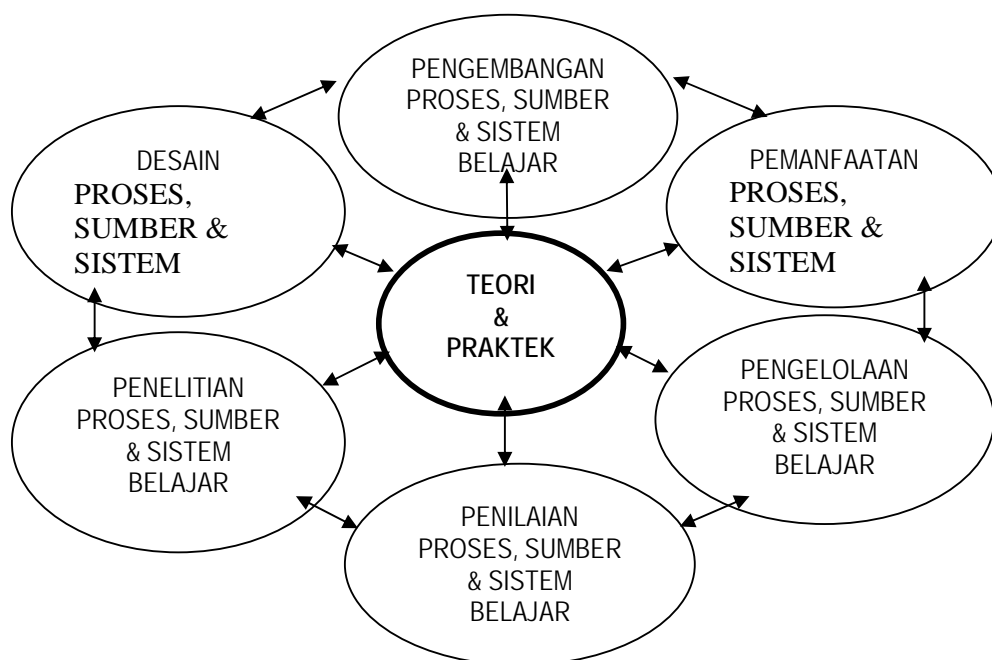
PENGEMBANGAN PROSES, SUMBER & SISTEM BELAJAR

DESAIN PROSES, SUMBER & SISTEM

PEMANFAATAN PROSES, SUMBER & SISTEM

TEORI & PRAKTEK

PENELITIAN PROSES, SUMBER & SISTEM BELAJAR

PENGELOLAAN PROSES, SUMBER & SISTEM BELAJAR

PENILAIAN PROSES, SUMBER & SISTEM BELAJAR